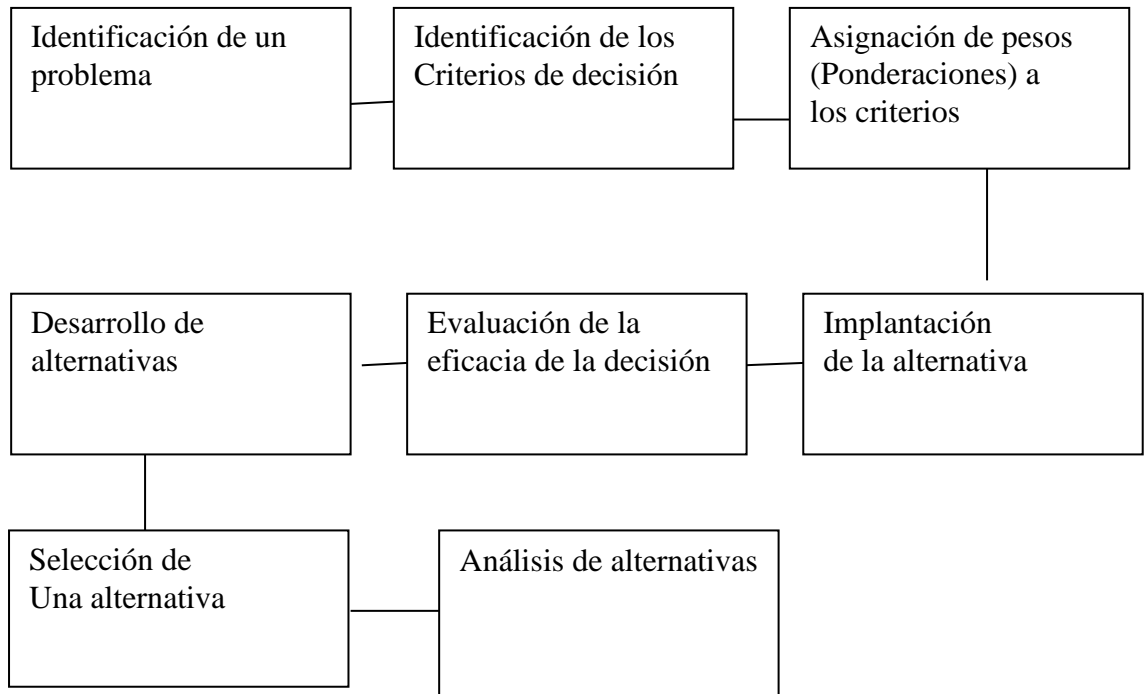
Identificación de un problema

Identificación de los Criterios de decisión

Asignación de pesos (Ponderaciones) a los criterios

Desarrollo de alternativas

Evaluación de la eficacia de la decisión

Implantación de la alternativa

Selección de Una alternativa

Análisis de alternativas